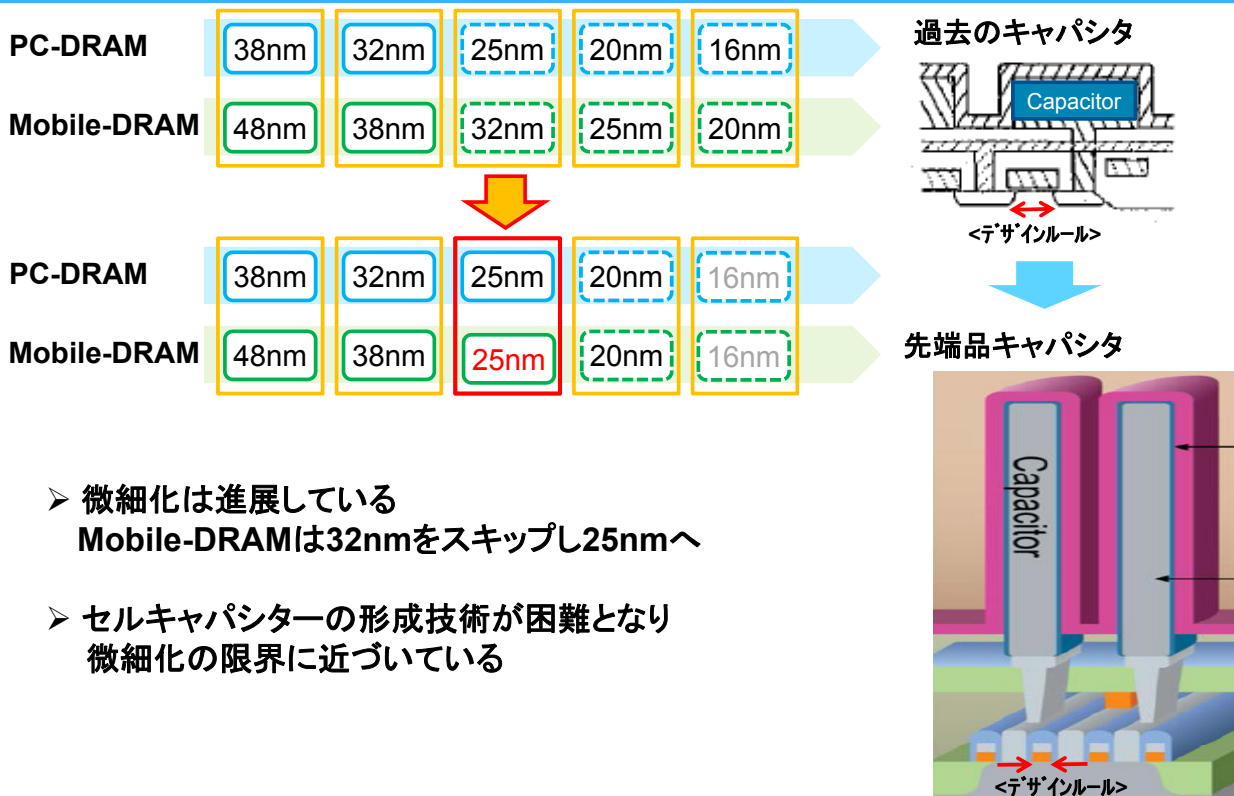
PC-DRAM 38nm 32nm 25nm 20nm 16nm

Mobile-DRAM 48nm 38nm 32nm 25nm 20nm

PC-DRAM 38nm 32nm 25nm 20nm 16nm

Mobile-DRAM 48nm 38nm 25nm 20nm 16nm

過去のキャパシタ

Capacitor

<デザインルール>

先端品キャパシタ

Capacitor

<デザインルール>

➢ 微細化は進展している
Mobile-DRAMは32nmをスキップし25nmへ

➢ セルキャパシターの形成技術が困難となり
微細化の限界に近づいている